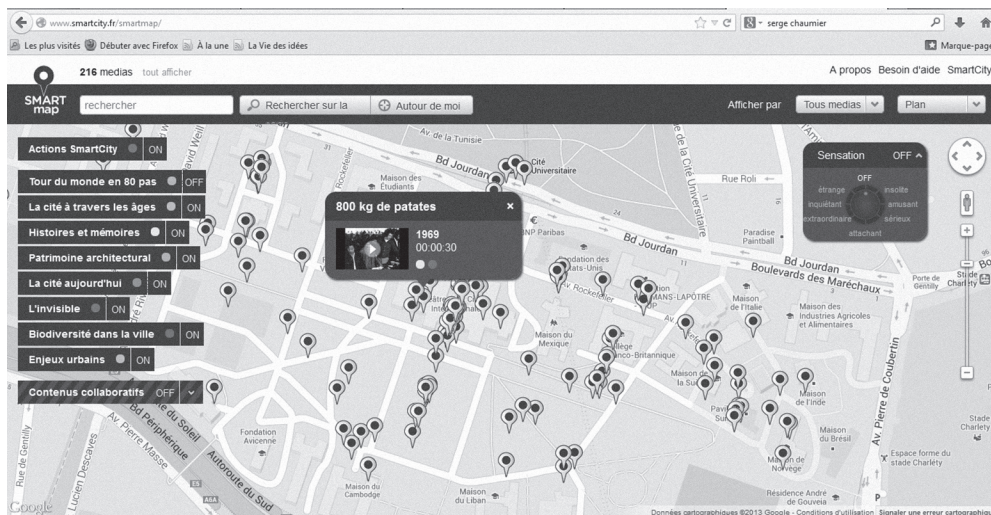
www.smartcity.fr/smartmap/

serge chaumier

Les plus visités Débuter avec Firefox À la une La Vie des idées

Marque-page

216 medias tout afficher

A propos Besoin d'aide SmartCity

SMART map

rechercher

Rechercher sur la

Autour de moi

Afficher par

Tous medias

Plan

Actions SmartCity ON

Tour du monde en 80 pas OFF

La cité à travers les âges ON

Histoires et mémoires ON

Patrimoine architectural ON

La cité aujourd'hui ON

L'invisible ON

Biodiversité dans la ville ON

Enjeux urbains ON

Contenus collaboratifs OFF

800 kg de patates ×

1969
00:00:30

Sensation OFF

OFF
étrange insolite
inquiétant amusant
extraordinaire sérieux
attachant

Av. de la Tunisie

Bd Jourdan

Cité Universitaire

Maison des Étudiants

Rue Roli

BNP Paribas

Bd Jourdan

Paradise Paintball

Bd Jourdan

Boulevards des Maréchaux

Porte de Gentilly

Stade Charléty

Fondation des États-Unis

Av. Rockefeller

Fondation MANS-LAPOTRE

Maison de l'Italie

Maison des Industries Agricoles et Alimentaires

Maison du Mexique

Collège Franco-Britannique

Maison de la Suède

Pavillon Suisse

Maison de l'Inde

Av. Pierre de Coubertin

Stade Charléty

Bd Périphérique

Av. Pierre Masse

Rue de Gentilly

Lucien Descaves

Fondation Avicenne

Autoroute du Sud

Maison du Brésil

Espace forme du stade Charléty

Maison de Norvège

Maison du Cambodge

Maison

Résidence André de Gouveia

Google

Données cartographiques ©2013 Google - Conditions d'utilisation Signaler une erreur cartographique